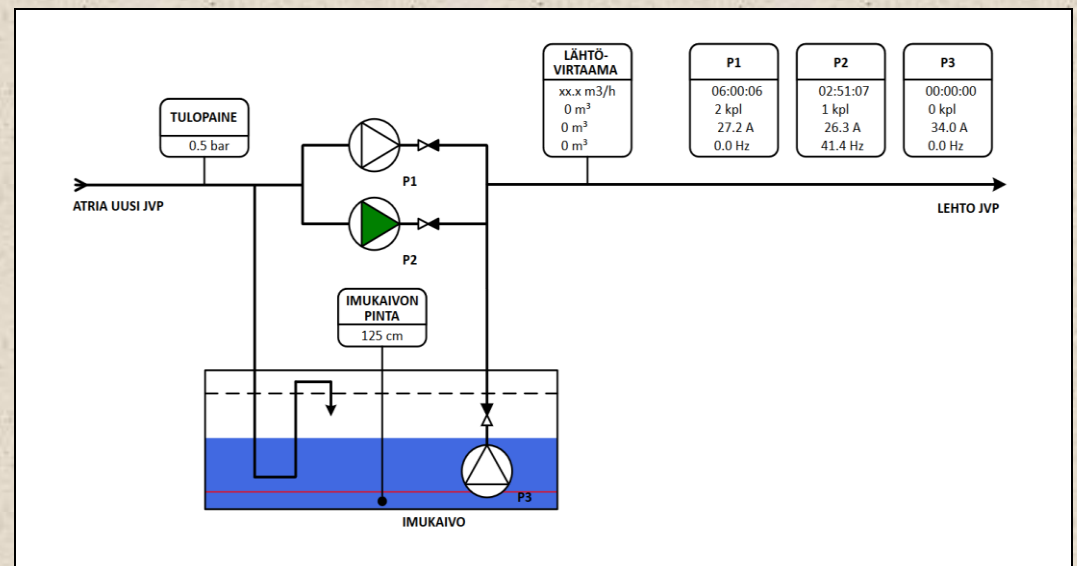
LÄHTÖ-VIRTAAMA
xx.x m3/h
0 m³
0 m³
0 m³

P1
06:00:06
2 kpl
27.2 A
0.0 Hz

P2
02:51:07
1 kpl
26.3 A
41.4 Hz

P3
00:00:00
0 kpl
34.0 A
0.0 Hz

TULOPAINE
0.5 bar

ATRIA UUSI JVP

P1

P2

LEHTO JVP

IMUKAIVON PINTA
125 cm

P3

IMUKAIVO